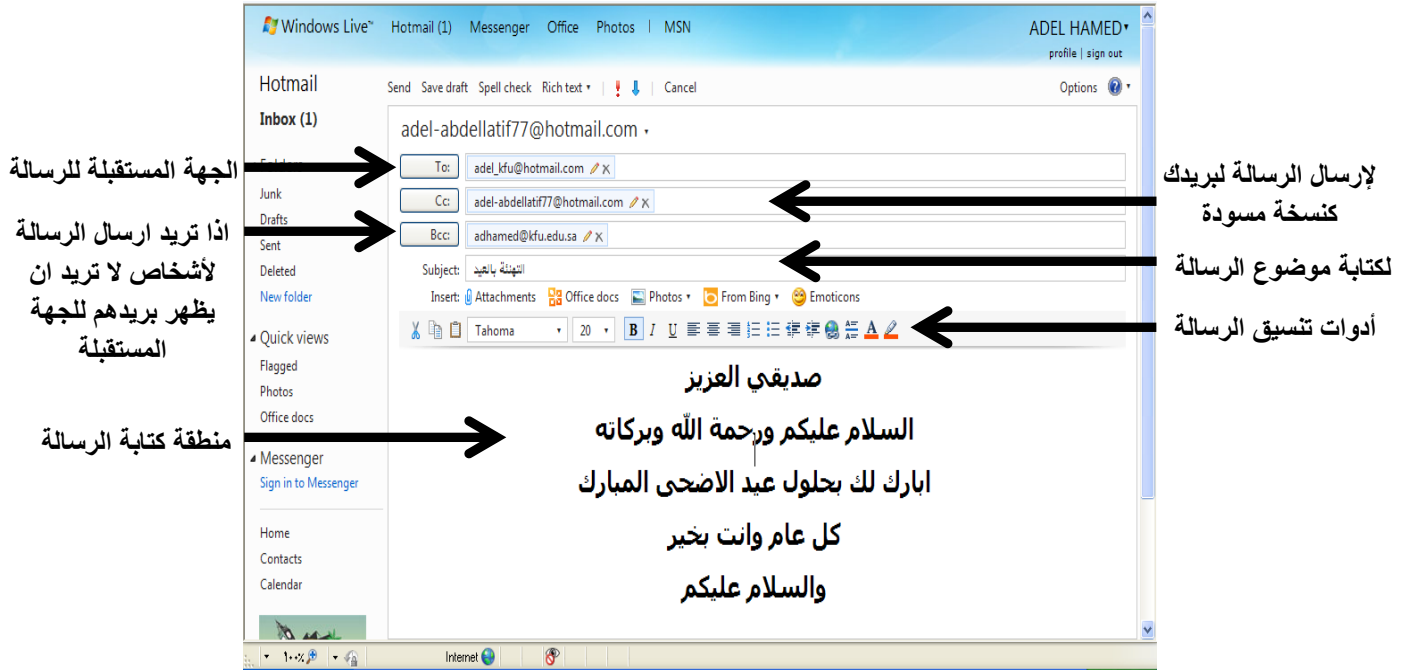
Windows Live™ Hotmail (1) Messenger Office Photos | MSN
ADEL HAMED
profile | sign out

Hotmail
Inbox (1)
Folders
Junk
Drafts
Sent
Deleted
New folder
Quick views
Flagged
Photos
Office docs
Messenger
Sign in to Messenger
Home
Contacts
Calendar

Send Save draft Spell check Rich text ▾ | Cancel
Options

adel-abdellatif77@hotmail.com ▾

To: adel_kfu@hotmail.com
Cc: adel-abdellatif77@hotmail.com
Bcc: adhamed@kfu.edu.sa
Subject: التهنئة بالعيد
Insert: Attachments Office docs Photos ▾ From Bing ▾ Emoticons
Tahoma 20 B I U

صديقي العزيز
السلام عليكم ورحمة الله وبركاته
ابارك لك بحلول عيد الاضحى المبارك
كل عام وانت بخير
والسلام عليكم

الجهة المستقبلة للرسالة
اذا تريد ارسال الرسالة لأشخاص لا تريد ان يظهر بريدهم للجهة المستقبلة
منطقة كتابة الرسالة
لإرسال الرسالة لبريدك كنسخة مسودة
لكتابة موضوع الرسالة
أدوات تنسيق الرسالة

Internet ١٠٠%